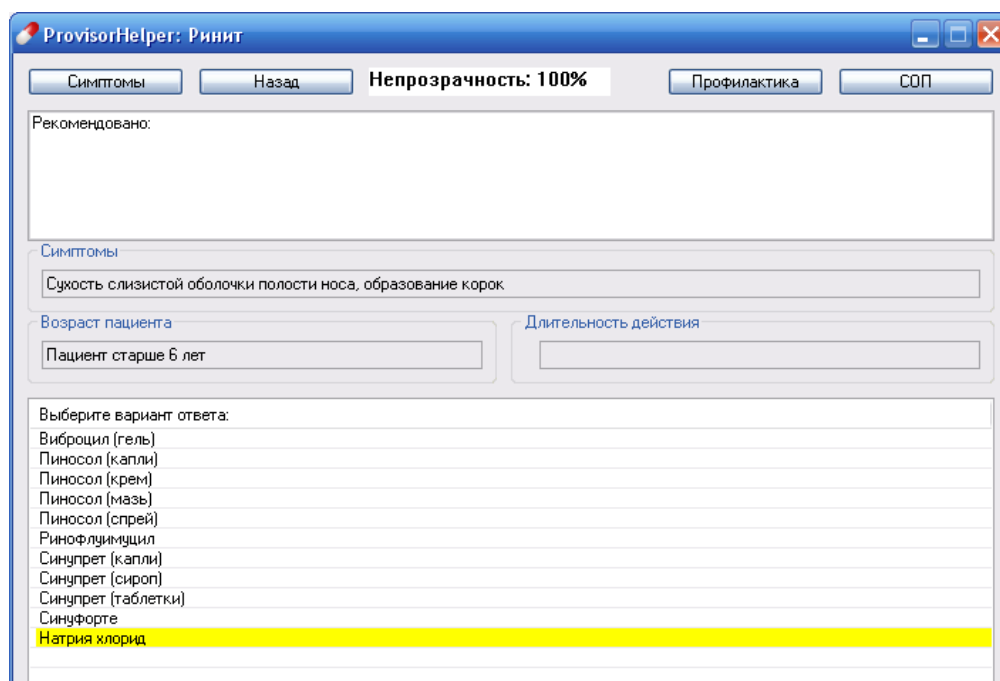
ProvisorHelper: Ринит

Симптомы

Назад

Непрозрачность: 100%

Профилактика

СОП

Рекомендовано:

Симптомы

Сухость слизистой оболочки полости носа, образование корок

Возраст пациента

Пациент старше 6 лет

Длительность действия

Выберите вариант ответа:
Виброцил (гель)
Пиносол (капли)
Пиносол (крем)
Пиносол (мазь)
Пиносол (спрей)
Ринофлуимуцил
Синупрет (капли)
Синупрет (сироп)
Синупрет (таблетки)
Синуфорте
Натрия хлорид